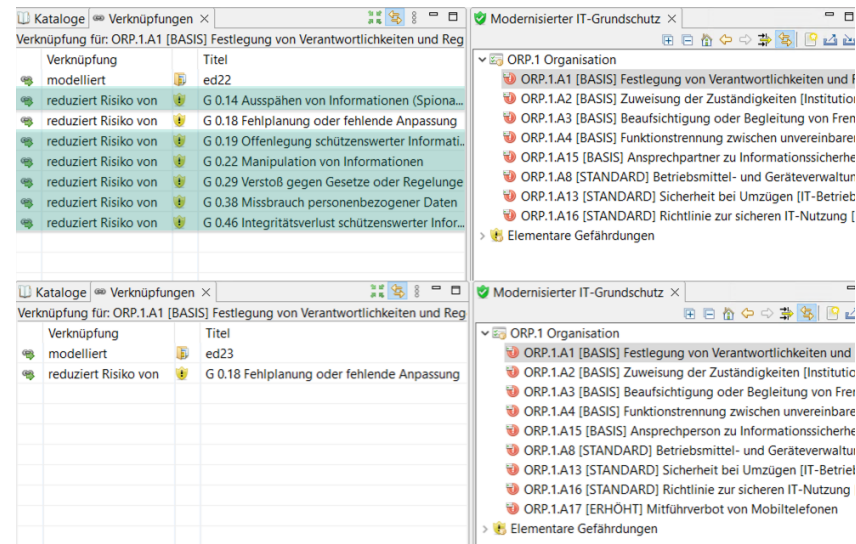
Kataloge | Verknüpfungen ×

Verknüpfung für: ORP.1.A1 [BASIS] Festlegung von Verantwortlichkeiten und Reg

| Verknüpfung | Titel |
|---|---|
| modelliert | ed22 |
| reduziert Risiko von | G 0.14 Ausspähen von Informationen (Spiona |
| reduziert Risiko von | G 0.18 Fehlplanung oder fehlende Anpassung |
| reduziert Risiko von | G 0.19 Offenlegung schützenswerter Informati |
| reduziert Risiko von | G 0.22 Manipulation von Informationen |
| reduziert Risiko von | G 0.29 Verstoß gegen Gesetze oder Regelunge |
| reduziert Risiko von | G 0.38 Missbrauch personenbezogener Daten |
| reduziert Risiko von | G 0.46 Integritätsverlust schützenswerter Infor |

Modernisierter IT-Grundschutz ×

ORP.1 Organisation
ORP.1.A1 [BASIS] Festlegung von Verantwortlichkeiten und R
ORP.1.A2 [BASIS] Zuweisung der Zuständigkeiten [Institution
ORP.1.A3 [BASIS] Beaufsichtigung oder Begleitung von Frem
ORP.1.A4 [BASIS] Funktionstrennung zwischen unvereinbare
ORP.1.A15 [BASIS] Ansprechpartner zu Informationssicherhe
ORP.1.A8 [STANDARD] Betriebsmittel- und Geräteverwaltun
ORP.1.A13 [STANDARD] Sicherheit bei Umzügen [IT-Betrieb
ORP.1.A16 [STANDARD] Richtlinie zur sicheren IT-Nutzung [
Elementare Gefährdungen

Kataloge | Verknüpfungen ×

Verknüpfung für: ORP.1.A1 [BASIS] Festlegung von Verantwortlichkeiten und Reg

| Verknüpfung | Titel |
|---|---|
| modelliert | ed23 |
| reduziert Risiko von | G 0.18 Fehlplanung oder fehlende Anpassung |

Modernisierter IT-Grundschutz ×

ORP.1 Organisation
ORP.1.A1 [BASIS] Festlegung von Verantwortlichkeiten und
ORP.1.A2 [BASIS] Zuweisung der Zuständigkeiten [Institutio
ORP.1.A3 [BASIS] Beaufsichtigung oder Begleitung von Fre
ORP.1.A4 [BASIS] Funktionstrennung zwischen unvereinbare
ORP.1.A15 [BASIS] Ansprechperson zu Informationssicherhe
ORP.1.A8 [STANDARD] Betriebsmittel- und Geräteverwaltu
ORP.1.A13 [STANDARD] Sicherheit bei Umzügen [IT-Betrieb
ORP.1.A16 [STANDARD] Richtlinie zur sicheren IT-Nutzung
ORP.1.A17 [ERHÖHT] Mitführverbot von Mobiltelefonen
Elementare Gefährdungen